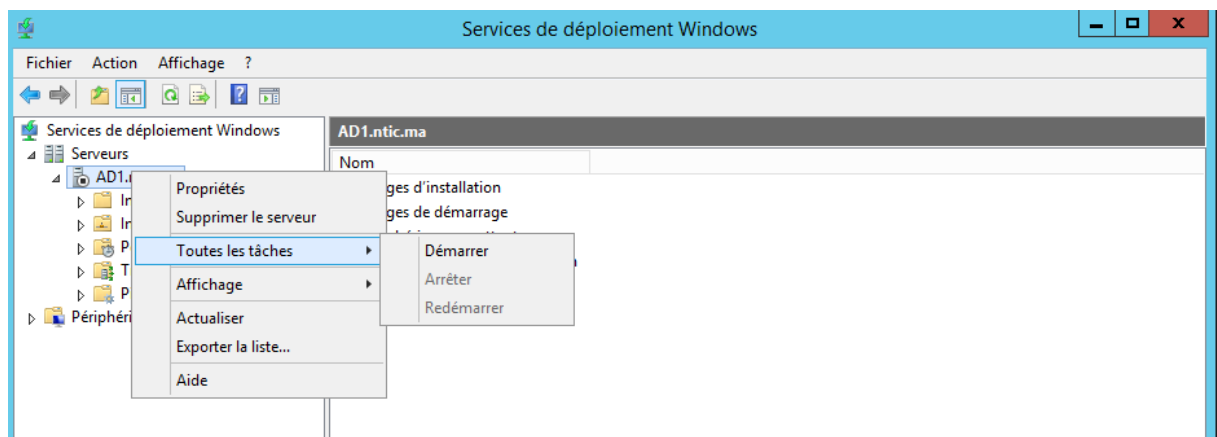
Services de déploiement Windows

Fichier Action Affichage ?

Services de déploiement Windows
Serveurs
AD1.n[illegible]
In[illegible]
In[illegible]
P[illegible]
T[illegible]
P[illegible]
Périphéri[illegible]

AD1.ntic.ma
Nom
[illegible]ges d'installation
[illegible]ges de démarrage
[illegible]
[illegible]n

Propriétés
Supprimer le serveur
Toutes les tâches
Affichage
Actualiser
Exporter la liste...
Aide

Démarrer
Arrêter
Redémarrer